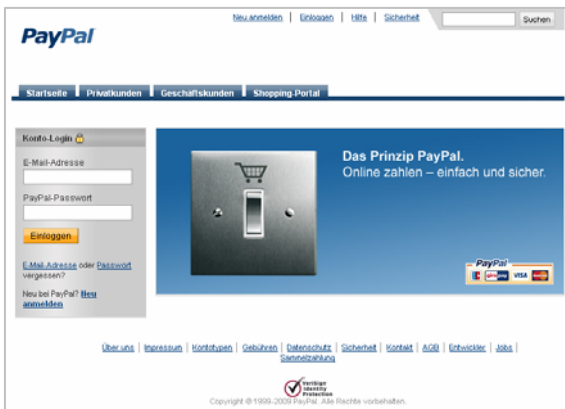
Neu anmelden | Einloggen | Hilfe | Sicherheit

Suchen

PayPal

Startseite | Privatkunden | Geschäftskunden | Shopping-Portal

Konto-Login

E-Mail-Adresse

PayPal-Passwort

Einloggen

E-Mail-Adresse oder Passwort vergessen?

Neu bei PayPal? Neu anmelden

Das Prinzip PayPal.
Online zahlen – einfach und sicher.

PayPal

VISA

Über uns | Impressum | Kontotypen | Gebühren | Datenschutz | Sicherheit | Kontakt | AGB | Entwickler | Jobs | Sammelzahlung

Verified Identity Protection

Copyright © 1999-2009 PayPal. Alle Rechte vorbehalten.